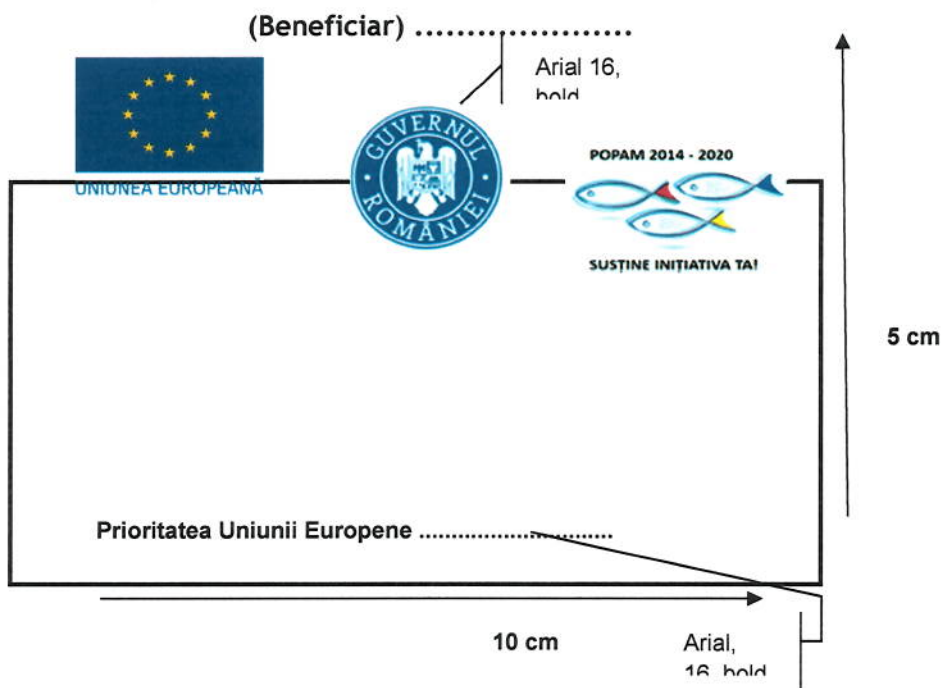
(Beneficiar) ......................

Arial 16, bold

UNIUNEA EUROPEANĂ

GUVERNUL ROMÂNIEI

POPAM 2014 - 2020

SUSȚINE INIȚIATIVA TA!

5 cm

Prioritatea Uniunii Europene ...............................

10 cm

Arial, 16, bold